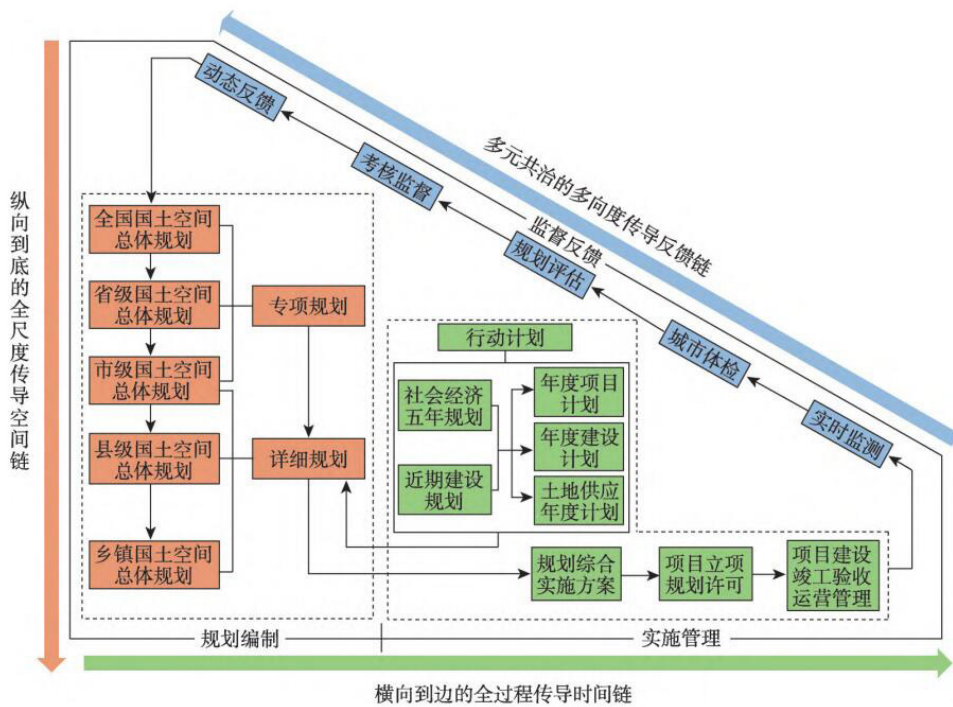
纵向到底的全尺度传导空间链

动态反馈

考核监督

多元共治的多向度传导反馈链

监督反馈

规划评估

城市体检

实时监测

全国国土空间总体规划

省级国土空间总体规划

市级国土空间总体规划

县级国土空间总体规划

乡镇国土空间总体规划

专项规划

详细规划

行动计划

社会经济五年规划

近期建设规划

年度项目计划

年度建设计划

土地供应年度计划

规划综合实施方案

项目立项规划许可

项目建设竣工验收运营管理

规划编制

实施管理

横向到边的全过程传导时间链